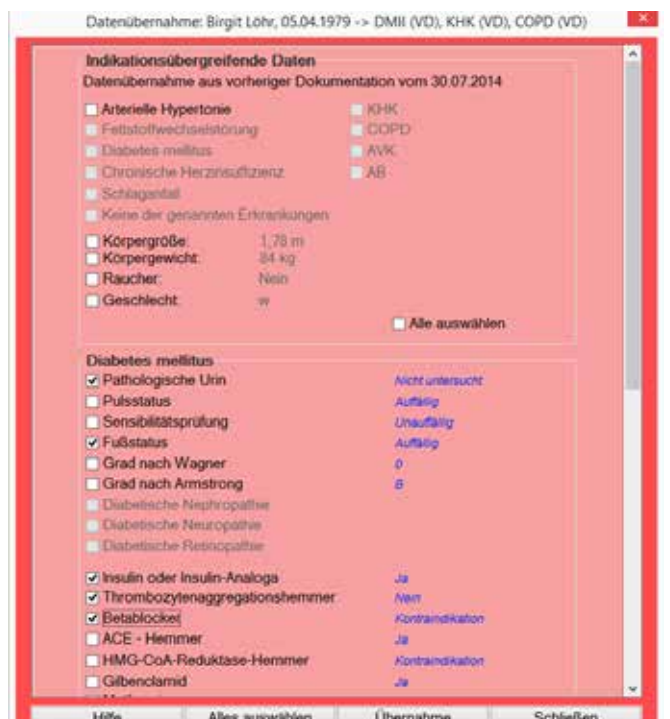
Datenübernahme: Birgit Löhr, 05.04.1979 -> DMII (VD), KHK (VD), COPD (VD)

Indikationsübergreifende Daten
Datenübernahme aus vorheriger Dokumentation vom 30.07.2014

Arterielle Hypertonie
Fettstoffwechselstörung
Diabetes mellitus
Chronische Herzinsuffizienz
Schlaganfall
Keine der genannten Erkrankungen

KHK
COPD
AVK
AB

Körpergröße: 1,78 m
Körpergewicht: 84 kg
Raucher: Nein
Geschlecht: w

Alle auswählen

Diabetes mellitus
Pathologische Urin Nicht untersucht
Pulsstatus Auffällig
Sensibilitätsprüfung Unauffällig
Fußstatus Auffällig
Grad nach Wagner 0
Grad nach Armstrong B
Diabetische Nephropathie
Diabetische Neuropathie
Diabetische Retinopathie

Insulin oder Insulin-Analoga Ja
Thrombozytenaggregationshemmer Nein
Betablocker Kontraindikation
ACE - Hemmer Ja
HMG-CoA-Reduktase-Hemmer Kontraindikation
Glibenclamid Ja
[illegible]

Hilfe Alles auswählen Übernahme Schließen